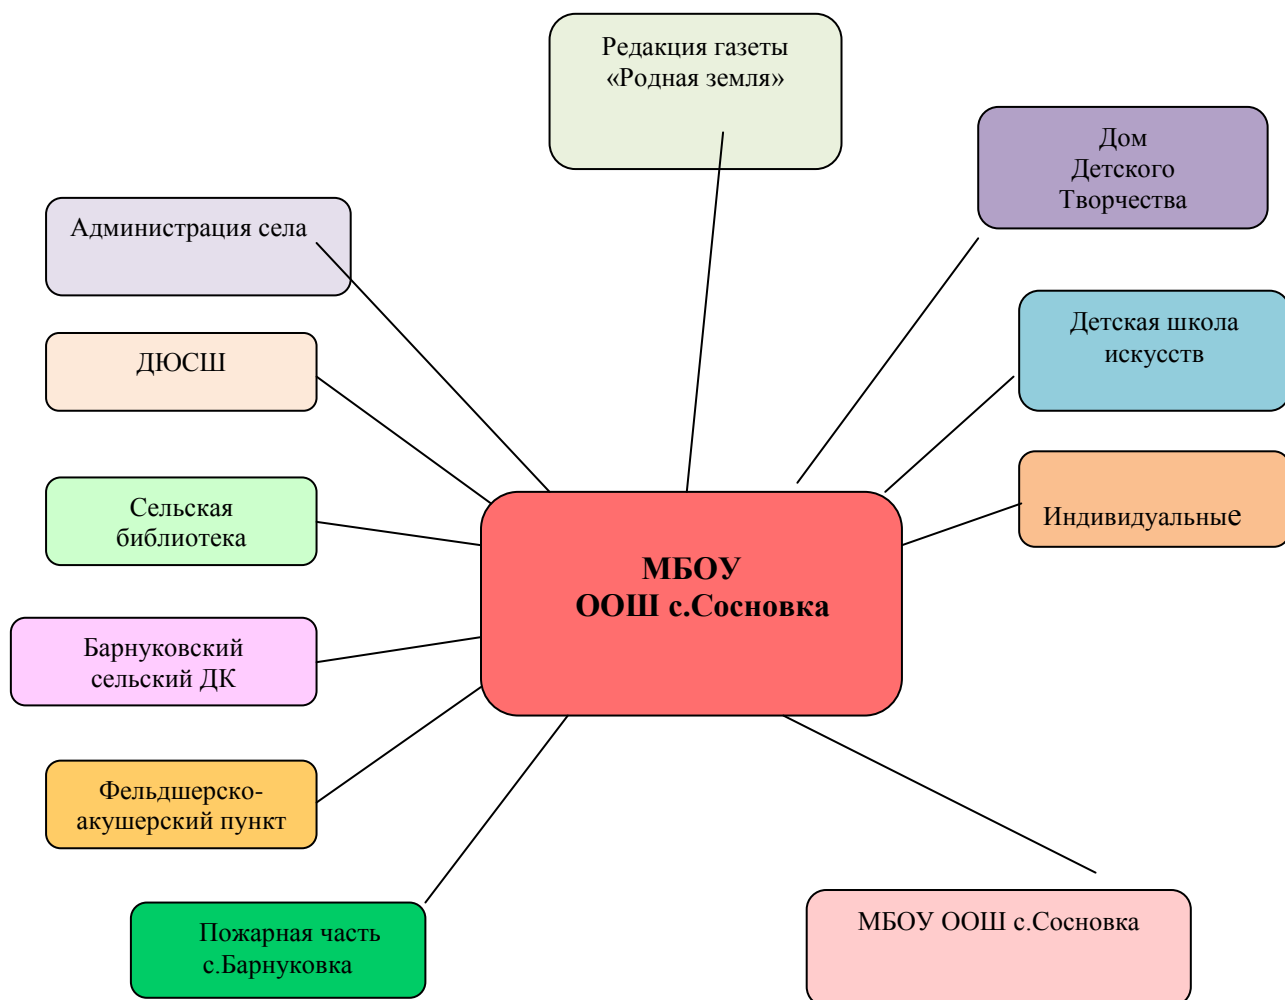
Редакция газеты «Родная земля»

Дом Детского Творчества

Администрация села

ДЮСШ

Детская школа искусств

Индивидуальные

Сельская библиотека

МБОУ ООШ с.Сосновка

Барнуковский сельский ДК

Фельдшерско-акушерский пункт

Пожарная часть с.Барнуковка

МБОУ ООШ с.Сосновка